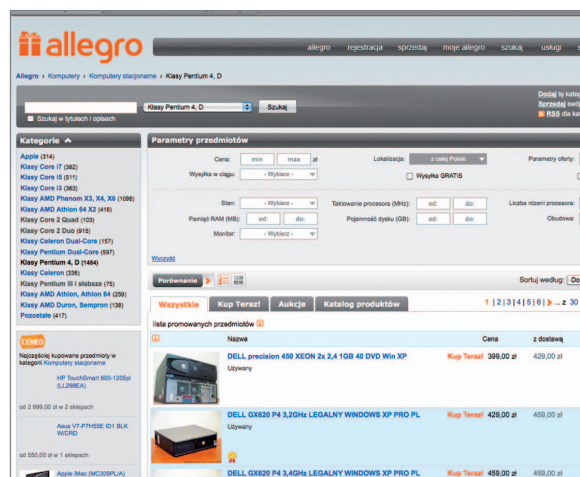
allegro

allegro rejestracja sprzedaj moje allegro szukaj usługi

Allegro » Komputery » Komputery stacjonarne » Klasy Pentium 4, D

Klasy Pentium 4, D Szukaj

Szukaj w tytułach i opisach

Dodaj
Sprzedaj
RSS

Kategorie

Apple (314)
Klasy Core i7 (382)
Klasy Core i5 (511)
Klasy Core i3 (363)
Klasy AMD Phenom X3, X4, X6 (1098)
Klasy AMD Athlon 64 X2 (418)
Klasy Core 2 Quad (103)
Klasy Core 2 Duo (915)
Klasy Celeron Dual-Core (157)
Klasy Pentium Dual-Core (597)
Klasy Pentium 4, D (1464)
Klasy Celeron (336)
Klasy Pentium III i słabsze (75)
Klasy AMD Athlon, Athlon 64 (259)
Klasy AMD Duron, Sempron (138)
Pozostałe (417)

CENEO
Najczęściej kupowane przedmioty w kategorii Komputery stacjonarne

HP TouchSmart 600-1205pl (LL298EA)
od 2 999,00 zł w 2 sklepach

Asus V7-P7H55E ID1 BLK W/CRD
od 550,00 zł w 1 sklepach

Apple iMac (MC309PL/A)

Parametry przedmiotów

Cena: min max zł
Wysyłka w ciągu: - Wybierz -
Lokalizacja: z całej Polski
Wysyłka GRATIS
Parametry oferty:
Stan: - Wybierz -
Pamięć RAM (MB): od: do:
Monitor: - Wybierz -
Taktowanie procesora (MHz): od: do:
Pojemność dysku (GB): od: do:
Liczba rdzeni procesora:
Obudowa:
Wyczyść

Porównanie
Sortuj według: Do

Wszystkie Kup Teraz! Aukcje Katalog produktów
1 | 2 | 3 | 4 | 5 | 6 | ... z 30

lista promowanych przedmiotów

Nazwa Cena z dostawą

DELL precision 450 XEON 2x 2,4 1GB 40 DVD Win XP
Używany
Kup Teraz! 399,00 zł 429,00 zł

DELL GX620 P4 3,2GHz LEGALNY WINDOWS XP PRO PL
Używany
Kup Teraz! 429,00 zł 459,00 zł

DELL GX620 P4 3,4GHz LEGALNY WINDOWS XP PRO PL
Kup Teraz! 459,00 zł